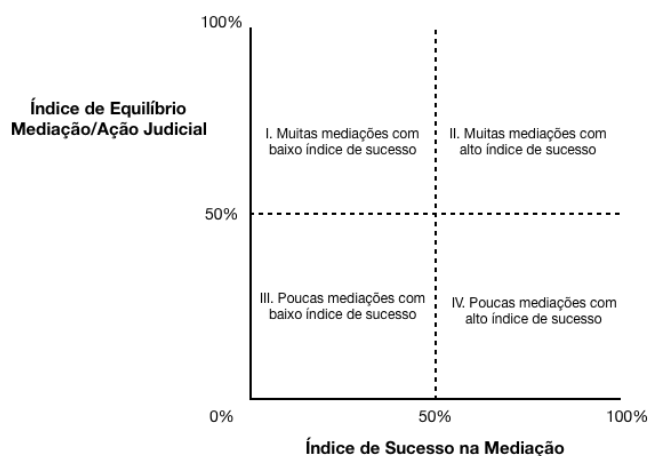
100%

Índice de Equilíbrio Mediação/Ação Judicial

I. Muitas mediações com baixo índice de sucesso

II. Muitas mediações com alto índice de sucesso

50%

III. Poucas mediações com baixo índice de sucesso

IV. Poucas mediações com alto índice de sucesso

0%

50%

100%

Índice de Sucesso na Mediação